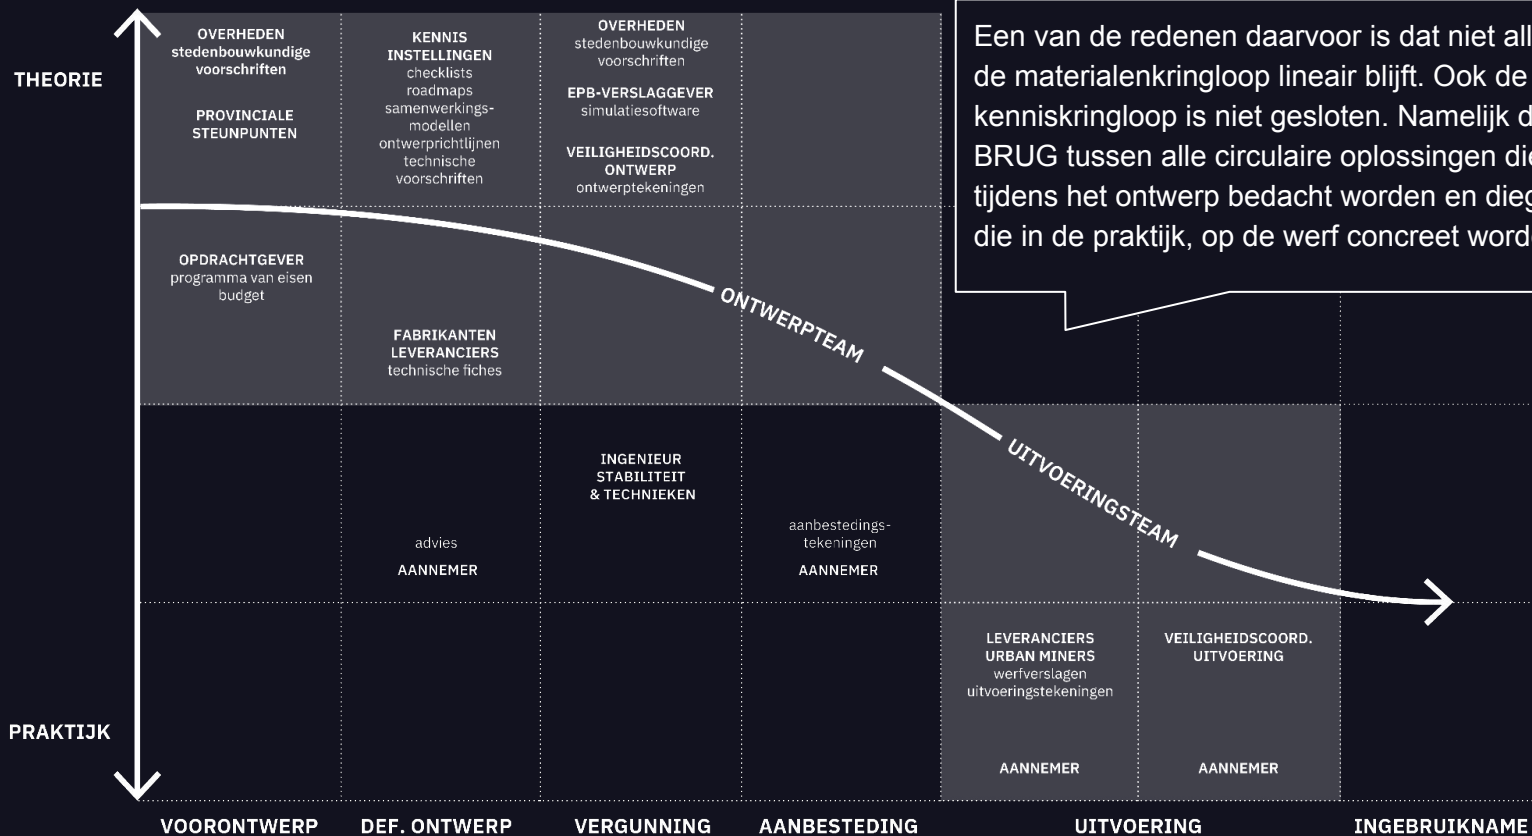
THEORIE

PRAKTIJK

OVERHEDEN
stedenbouwkundige voorschriften

PROVINCIALE STEUNPUNTEN

KENNIS INSTELLINGEN
checklists
roadmaps
samenwerkingsmodellen
ontwerprichtlijnen
technische voorschriften

OVERHEDEN
stedenbouwkundige voorschriften

EPB-VERSLAGGEVER
simulatiesoftware

VEILIGHEIDSCOORD. ONTWERP
ontwerptekeningen

Een van de redenen daarvoor is dat niet all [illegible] de materialenkringloop lineair blijft. Ook de kenniskringloop is niet gesloten. Namelijk d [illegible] BRUG tussen alle circulaire oplossingen die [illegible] tijdens het ontwerp bedacht worden en dieg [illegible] die in de praktijk, op de werf concreet word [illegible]

OPDRACHTGEVER
programma van eisen
budget

FABRIKANTEN LEVERANCIERS
technische fiches

ONTWERPTEAM

UITVOERINGSTEAM

INGENIEUR STABILITEIT & TECHNIEKEN

advies
AANNEMER

aanbestedingstekeningen
AANNEMER

LEVERANCIERS URBAN MINERS
werfverslagen
uitvoeringstekeningen

VEILIGHEIDSCOORD. UITVOERING

AANNEMER

AANNEMER

VOORONTWERP
DEF. ONTWERP
VERGUNNING
AANBESTEDING
UITVOERING
INGEBRUIKNAME